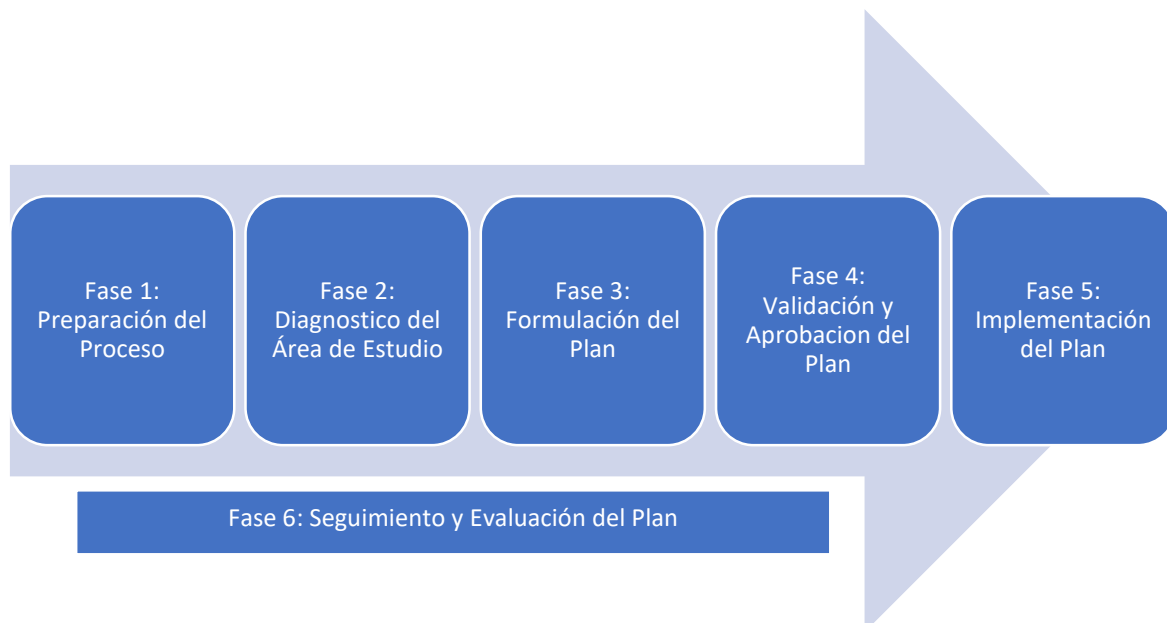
Fase 1: Preparación del Proceso

Fase 2: Diagnostico del Área de Estudio

Fase 3: Formulación del Plan

Fase 4: Validación y Aprobacion del Plan

Fase 5: Implementación del Plan

Fase 6: Seguimiento y Evaluación del Plan